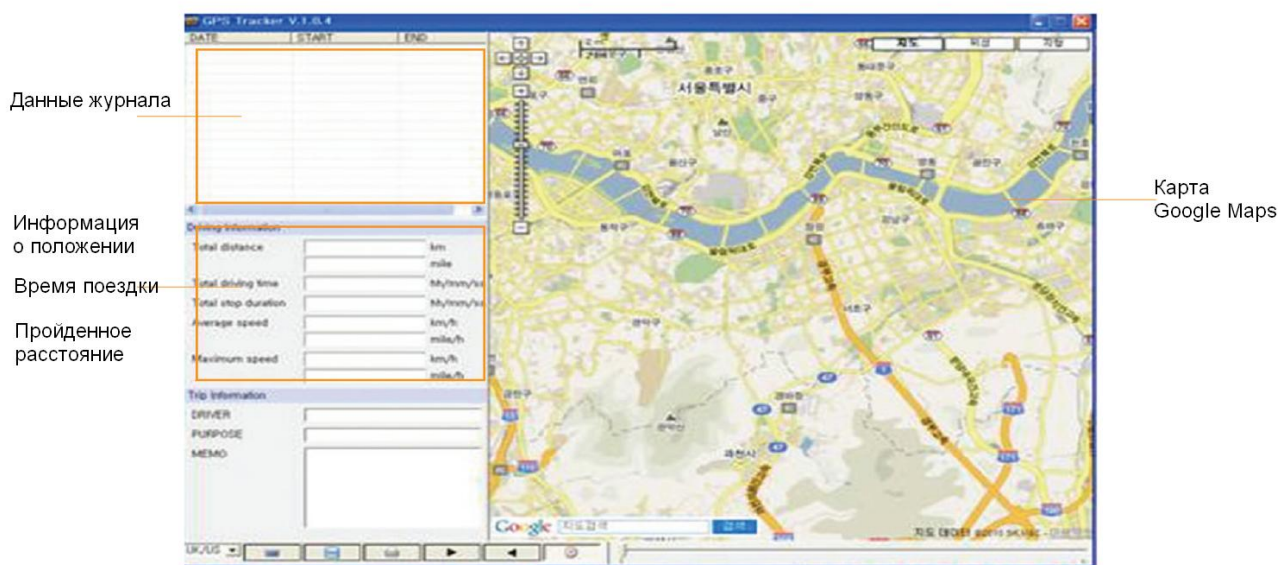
GPS Tracker V.1.0.4

| DATE | START | END |
|---|---|---|

Данные журнала

Информация о положении

Время поездки

Пройденное расстояние

Driving Information

Total distance km mile

Total driving time hh/mm/ss

Total stop duration hh/mm/ss

Average speed km/h mile/h

Maximum speed km/h mile/h

Trip Information

DRIVER

PURPOSE

MEMO

UK/US

지도 위성 지형

서울특별시

Карта Google Maps

Google 지도검색 검색

지도 데이터 ©2010 SK M&C